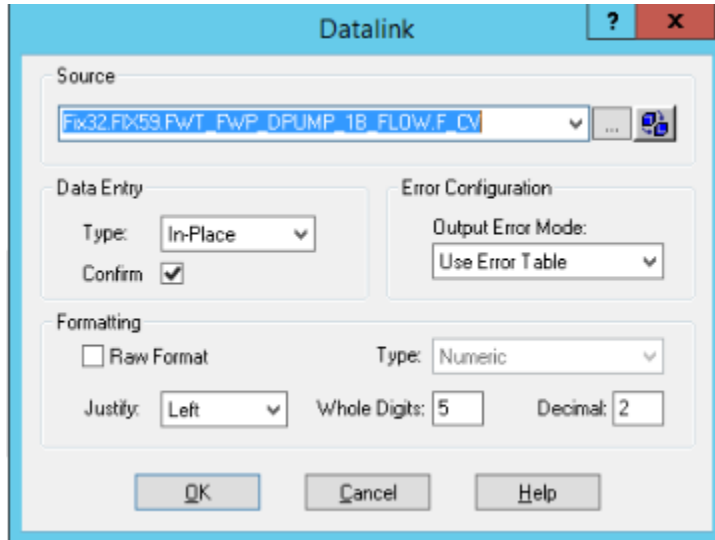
Datalink

?

x

Source

Fix32.FIX59.FWT_FWP_DPUMP_1B_FLOW.F_CV

...

Data Entry

Type: In-Place

Confirm ✓

Error Configuration

Output Error Mode:

Use Error Table

Formatting

Raw Format

Type: Numeric

Justify: Left

Whole Digits: 5

Decimal: 2

OK

Cancel

Help